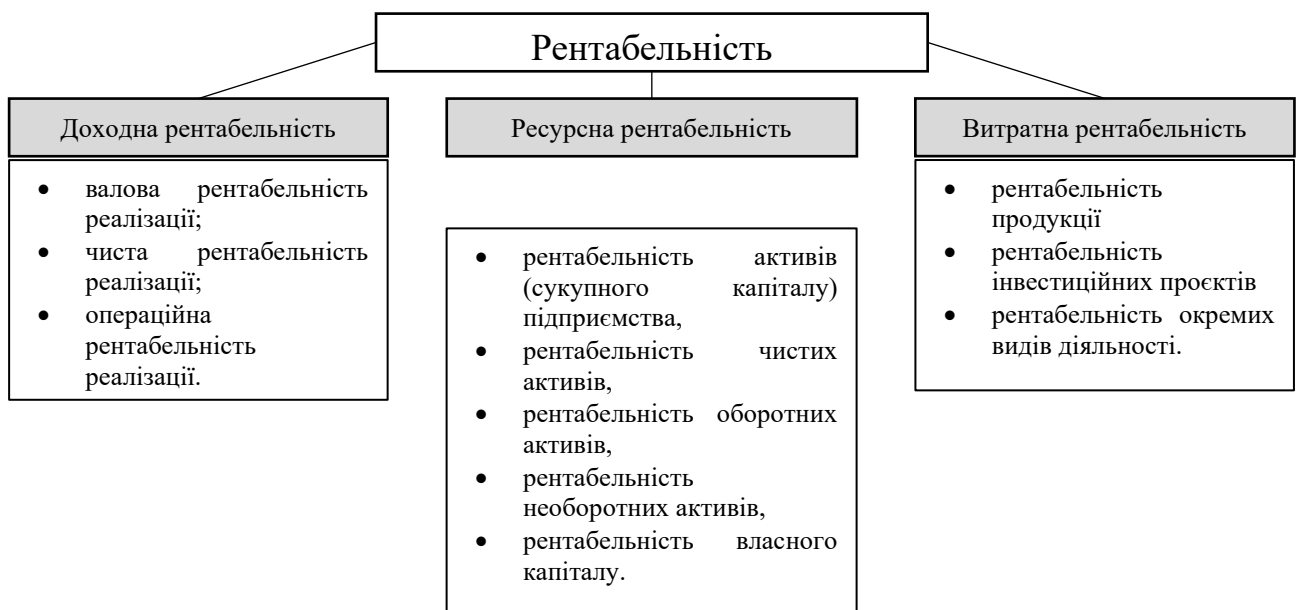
Рентабельність

Доходна рентабельність

- валова рентабельність реалізації;
- чиста рентабельність реалізації;
- операційна рентабельність реалізації.

Ресурсна рентабельність

- рентабельність активів (сукупного капіталу) підприємства,
- рентабельність чистих активів,
- рентабельність оборотних активів,
- рентабельність необоротних активів,
- рентабельність власного капіталу.

Витратна рентабельність

- рентабельність продукції
- рентабельність інвестиційних проєктів
- рентабельність окремих видів діяльності.